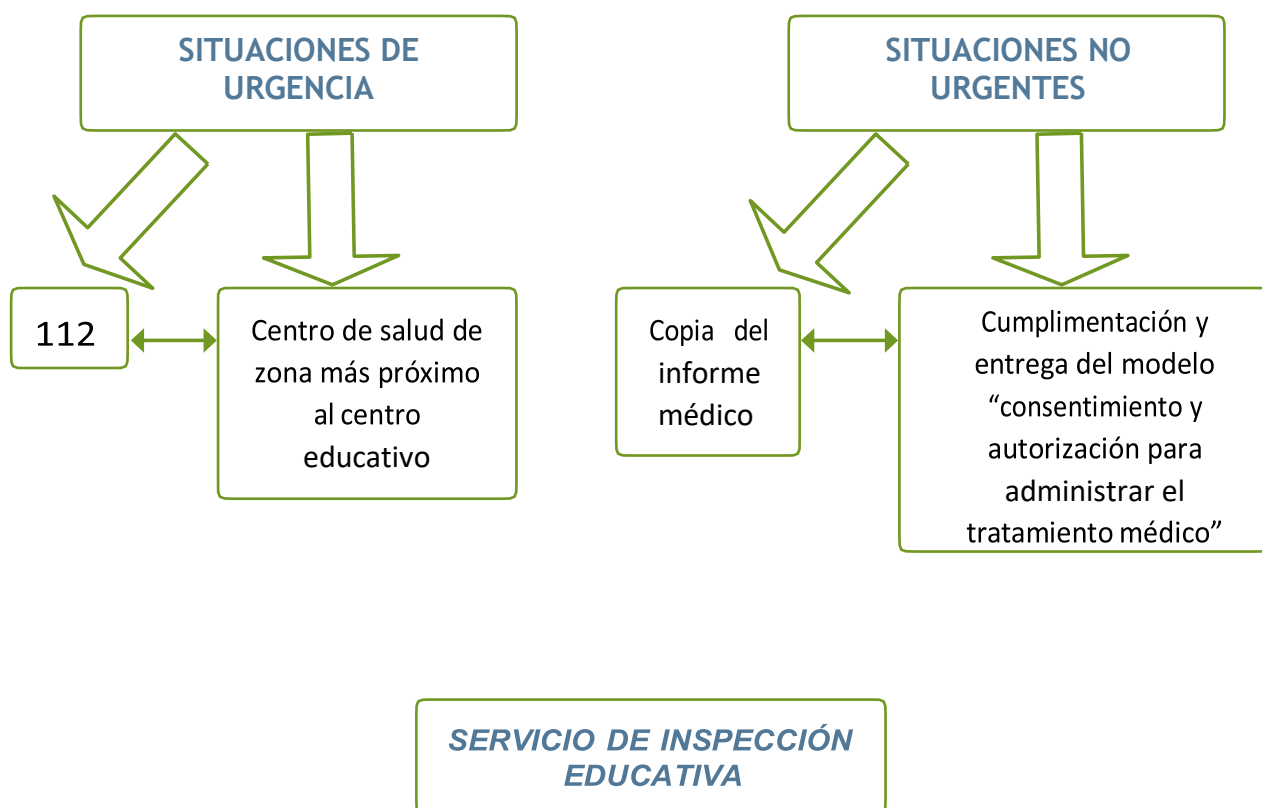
SITUACIONES DE URGENCIA

SITUACIONES NO URGENTES

112

Centro de salud de zona más próximo al centro educativo

Copia del informe médico

Cumplimentación y entrega del modelo “consentimiento y autorización para administrar el tratamiento médico”

SERVICIO DE INSPECCIÓN EDUCATIVA